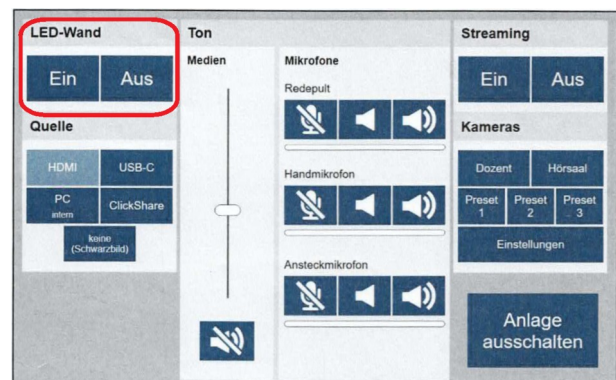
LED-Wand

Ein Aus

Quelle

HDMI USB-C

PC intern ClickShare

keine (Schwarzbild)

Ton

Medien

Mikrofone

Redepult

Handmikrofon

Ansteckmikrofon

Streaming

Ein Aus

Kameras

Dozent Hörsaal

Preset 1 Preset 2 Preset 3

Einstellungen

Anlage ausschalten